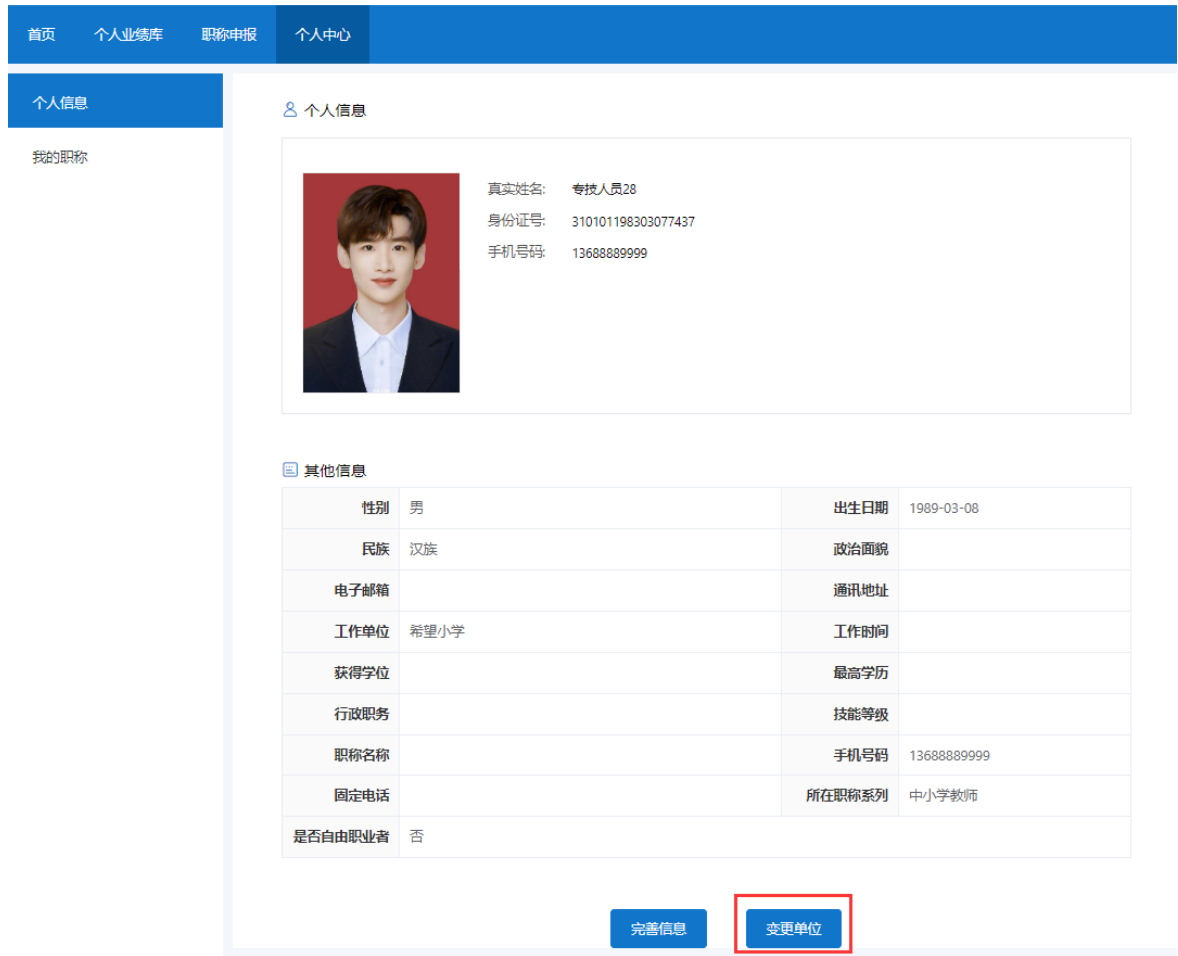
首页 个人业绩库 职称申报 个人中心

个人信息

我的职称

个人信息

真实姓名: 专技人员28
身份证号: 310101198303077437
手机号码: 13688889999

其他信息

| 性别 | 男 | 出生日期 | 1989-03-08 |
|---|---|---|---|
| 民族 | 汉族 | 政治面貌 | |
| 电子邮箱 | | 通讯地址 | |
| 工作单位 | 希望小学 | 工作时间 | |
| 获得学位 | | 最高学历 | |
| 行政职务 | | 技能等级 | |
| 职称名称 | | 手机号码 | 13688889999 |
| 固定电话 | | 所在职称系列 | 中小学教师 |
| 是否自由职业者 | 否 | | |

完善信息 变更单位